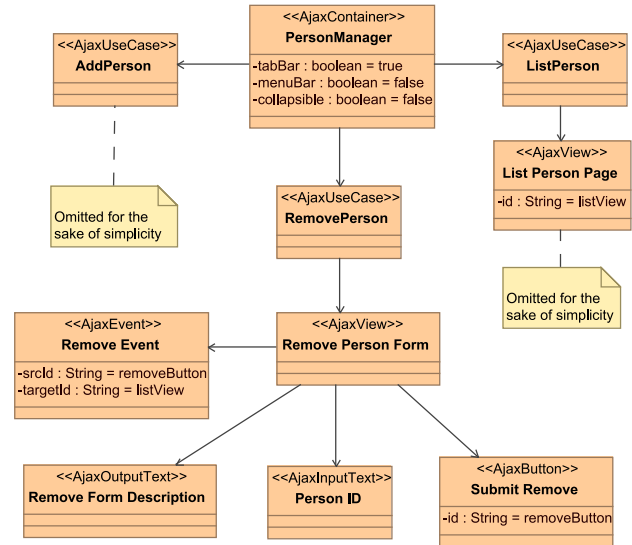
<<AjaxContainer>>
PersonManager
-tabBar : boolean = true
-menuBar : boolean = false
-collapsible : boolean = false

<<AjaxUseCase>>
AddPerson

<<AjaxUseCase>>
ListPerson

<<AjaxView>>
List Person Page
-id : String = listView

Omitted for the sake of simplicity

<<AjaxUseCase>>
RemovePerson

Omitted for the sake of simplicity

<<AjaxEvent>>
Remove Event
-srcId : String = removeButton
-targetId : String = listView

<<AjaxView>>
Remove Person Form

<<AjaxOutputText>>
Remove Form Description

<<AjaxInputText>>
Person ID

<<AjaxButton>>
Submit Remove
-id : String = removeButton